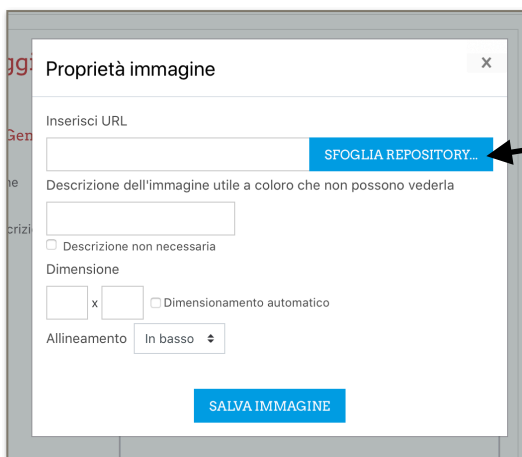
ggi
Gen
ne
crizi

Proprietà immagine
×

Inserisci URL

SFOGLIA REPOSITORY...

Descrizione dell'immagine utile a coloro che non possono vederla

Descrizione non necessaria

Dimensione

x

Dimensionamento automatico

Allineamento
In basso

SALVA IMMAGINE